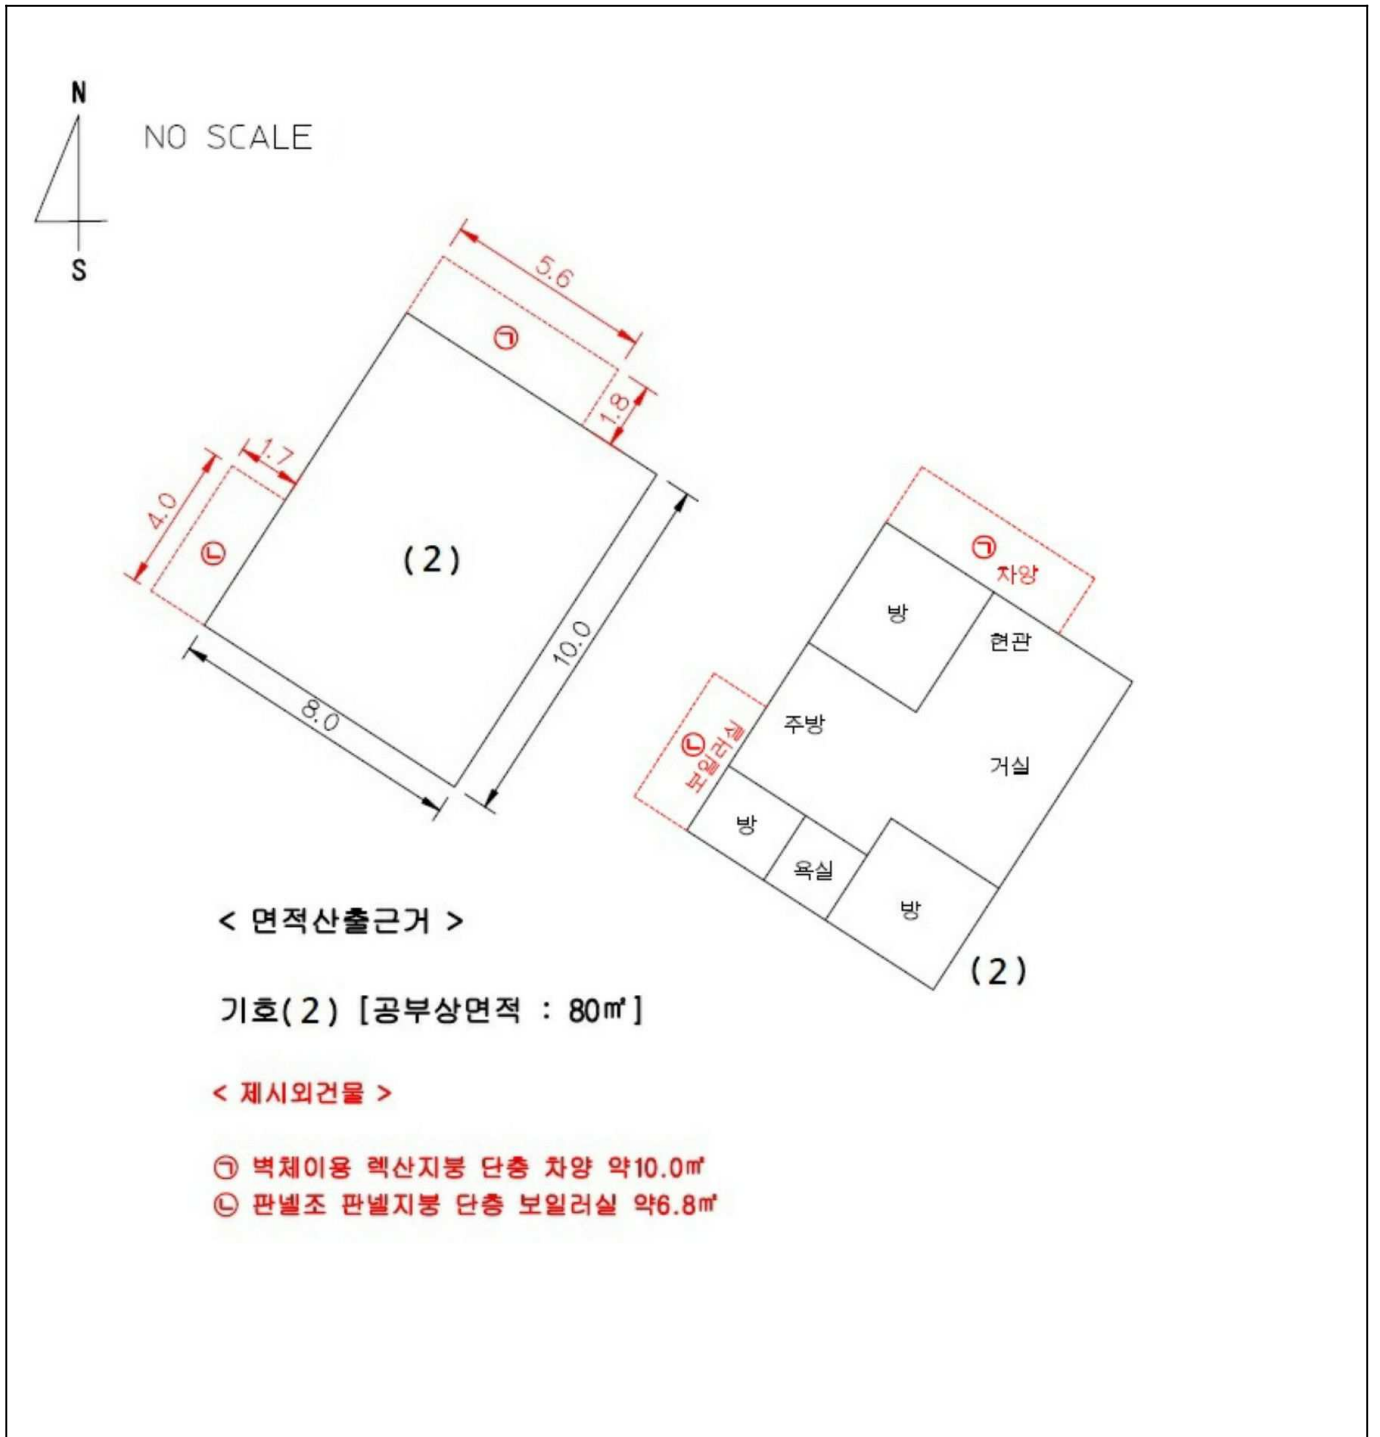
N
S
NO SCALE

5.6
㉠
1.8
1.7
4.0
㉡
(2)
10.0
8.0

㉠ 차양
방
현관
주방
㉡ 보일러실
거실
방
욕실
방
(2)

< 면적산출근거 >

기호(2) [공부상면적 : 80㎡]

< 제시외건물 >

㉠ 벽체이용 렉산지붕 단층 차양 약10.0㎡
㉡ 판넬조 판넬지붕 단층 보일러실 약6.8㎡